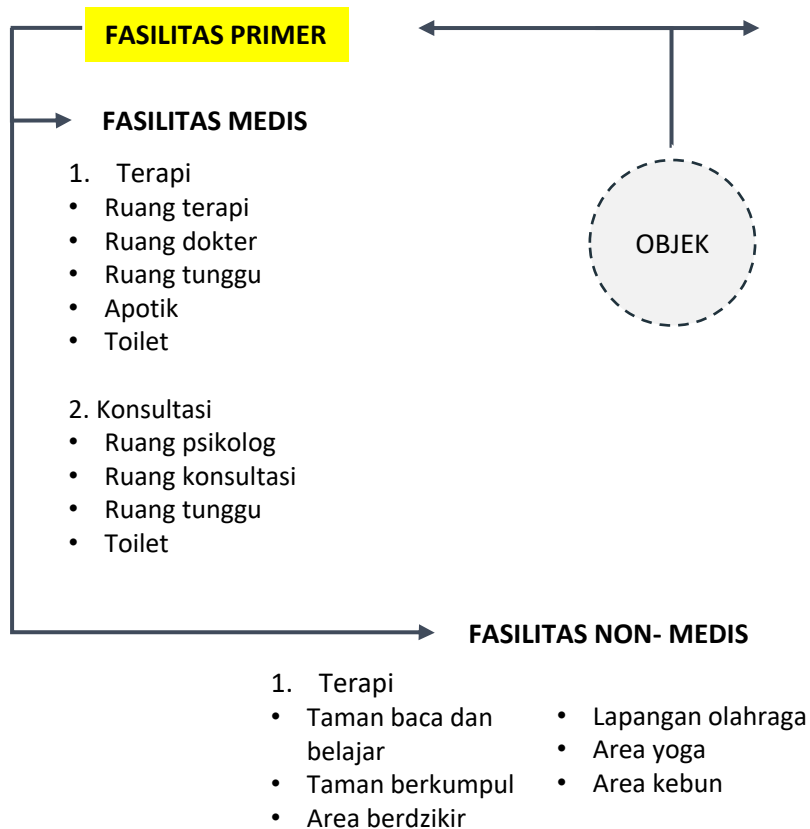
FASILITAS PRIMER

OBJEK

FASILITAS MEDIS

1. Terapi
• Ruang terapi
• Ruang dokter
• Ruang tunggu
• Apotik
• Toilet

2. Konsultasi
• Ruang psikolog
• Ruang konsultasi
• Ruang tunggu
• Toilet

FASILITAS NON- MEDIS

1. Terapi
• Taman baca dan belajar
• Taman berkumpul
• Area berdzikir

• Lapangan olahraga
• Area yoga
• Area kebun